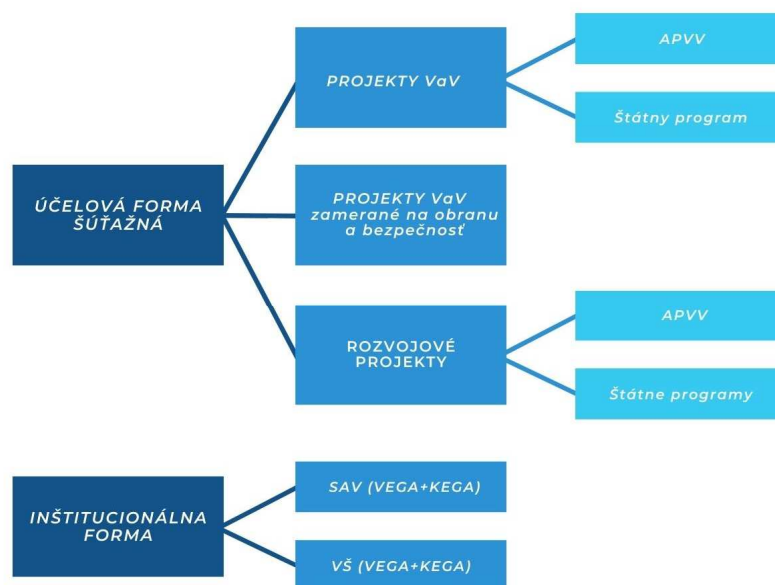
ÚČELOVÁ FORMA ŠÚŤAŽNÁ

PROJEKTY VaV

APVV

Štátny program

PROJEKTY VaV zamerané na obranu a bezpečnosť

ROZVOJOVÉ PROJEKTY

APVV

Štátne programy

INŠTITUCIONÁLNA FORMA

SAV (VEGA+KEGA)

VŠ (VEGA+KEGA)